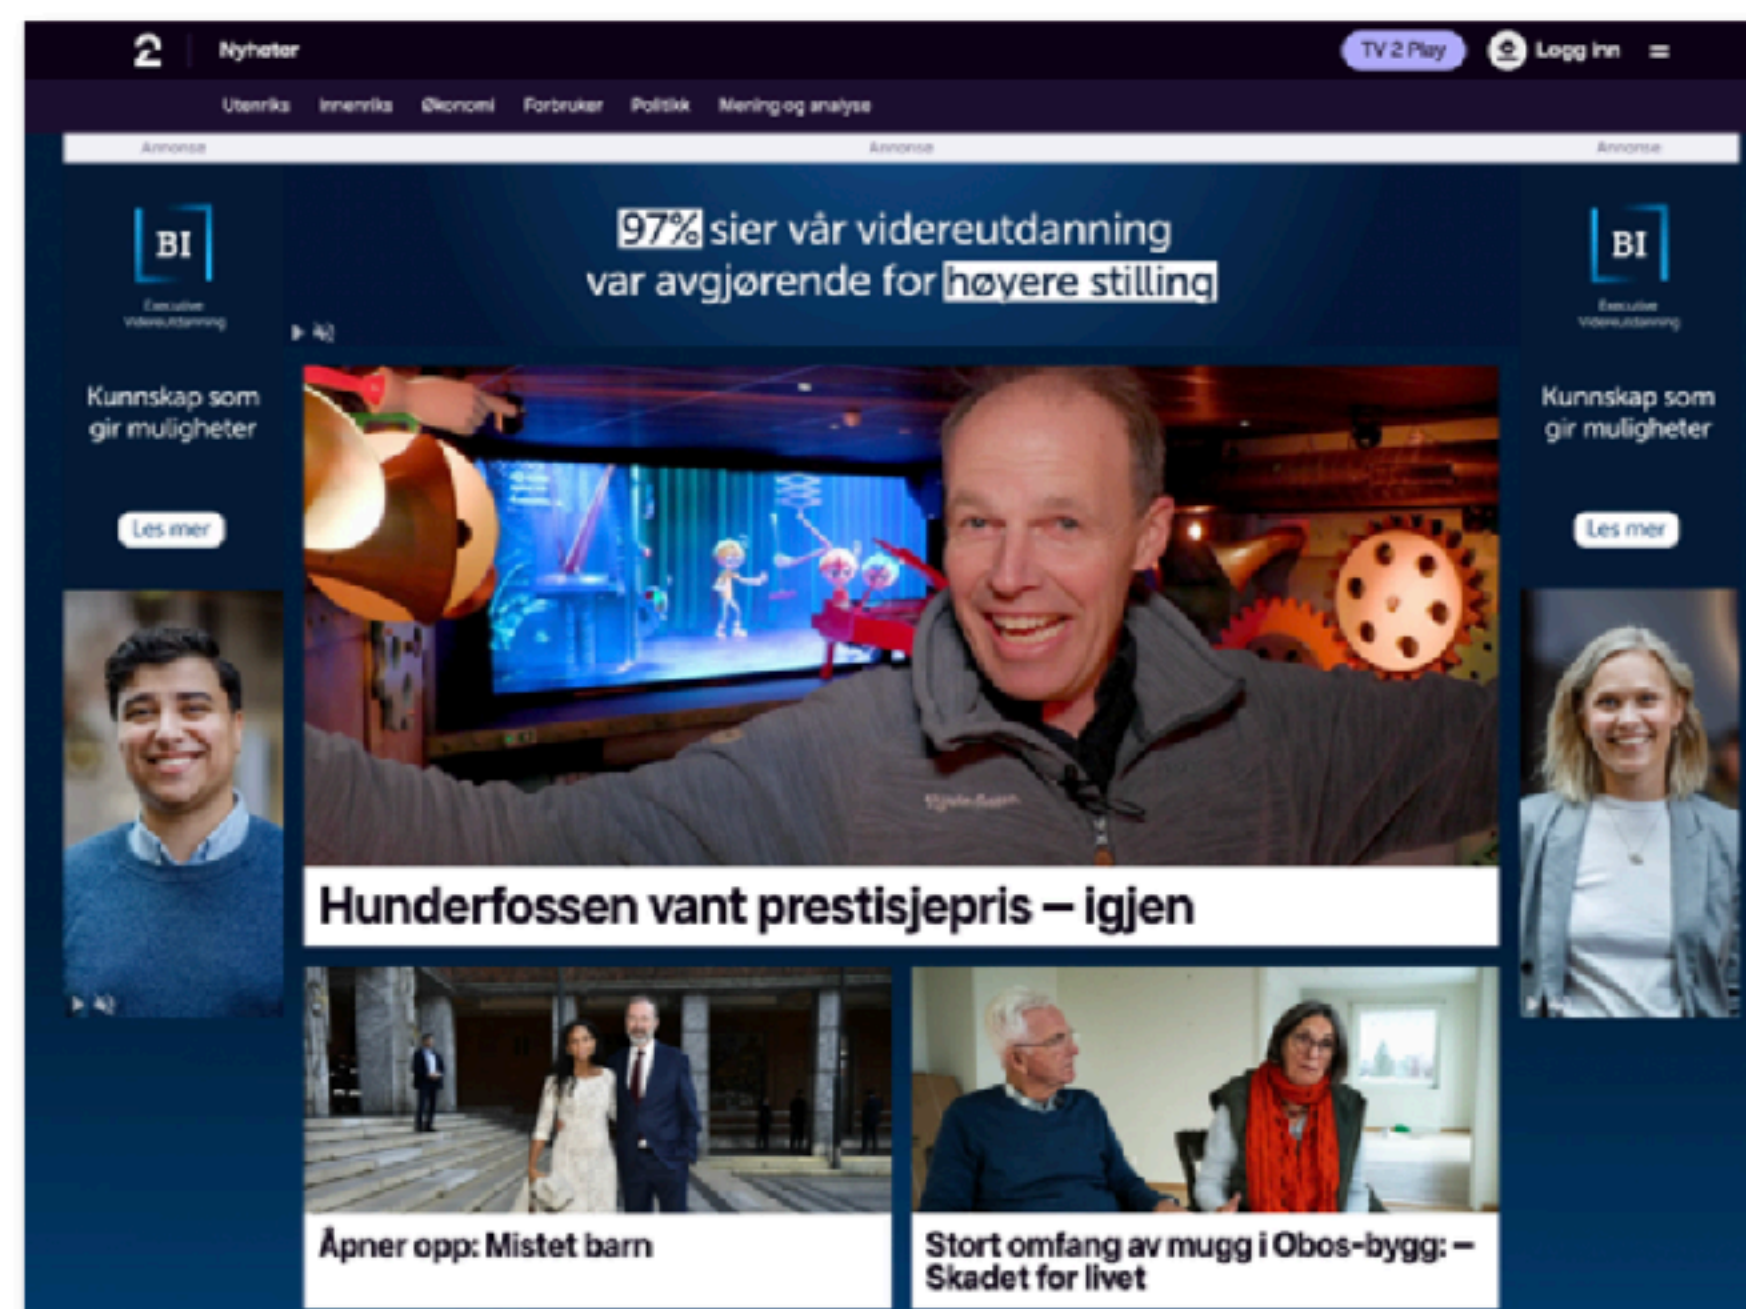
2 Nyheter

TV 2 Play Logg inn

Utenriks Innenriks Økonomi Forbruker Politikk Mening og analyse

Annonse Annonse Annonse

BI
Executive Videreutdanning

Kunnskap som gir muligheter

Les mer

97% sier vår videreutdanning var avgjørende for høyere stilling

BI
Executive Videreutdanning

Kunnskap som gir muligheter

Les mer

Hunderfossen vant prestisjepris – igjen

Åpner opp: Mistet barn

Stort omfang av mugg i Obos-bygg: – Skadet for livet